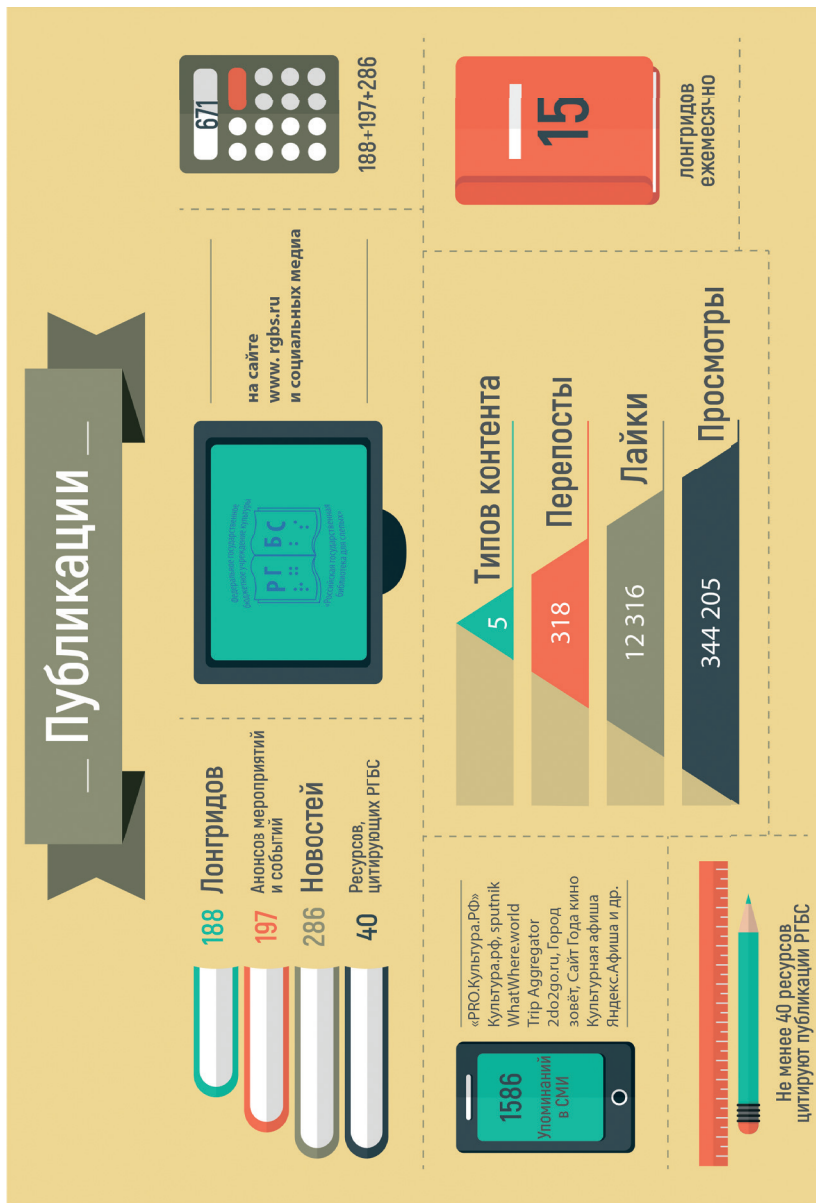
Публикации

188 Лонгридов
197 Анонсов мероприятий и событий
286 Новостей
40 Ресурсов, цитирующих РГБС

671
188+197+286

РГБС
Федеральное государственное бюджетное учреждение культуры «Российская государственная библиотека для слепых»

на сайте www. rgbs.ru и социальных медиа

15
лонгридов ежемесячно

5 Типов контента
318 Перепосты
12 316 Лайки
344 205 Просмотры

1586 Упоминаний в СМИ

«PRO.Культура.РФ» Культура.рф, sputnik WhatWhere.world Trip Aggregator 2do2go.ru, Город зовёт, Сайт Года кино Культурная афиша Яндекс.Афиша и др.

Не менее 40 ресурсов цитируют публикации РГБС